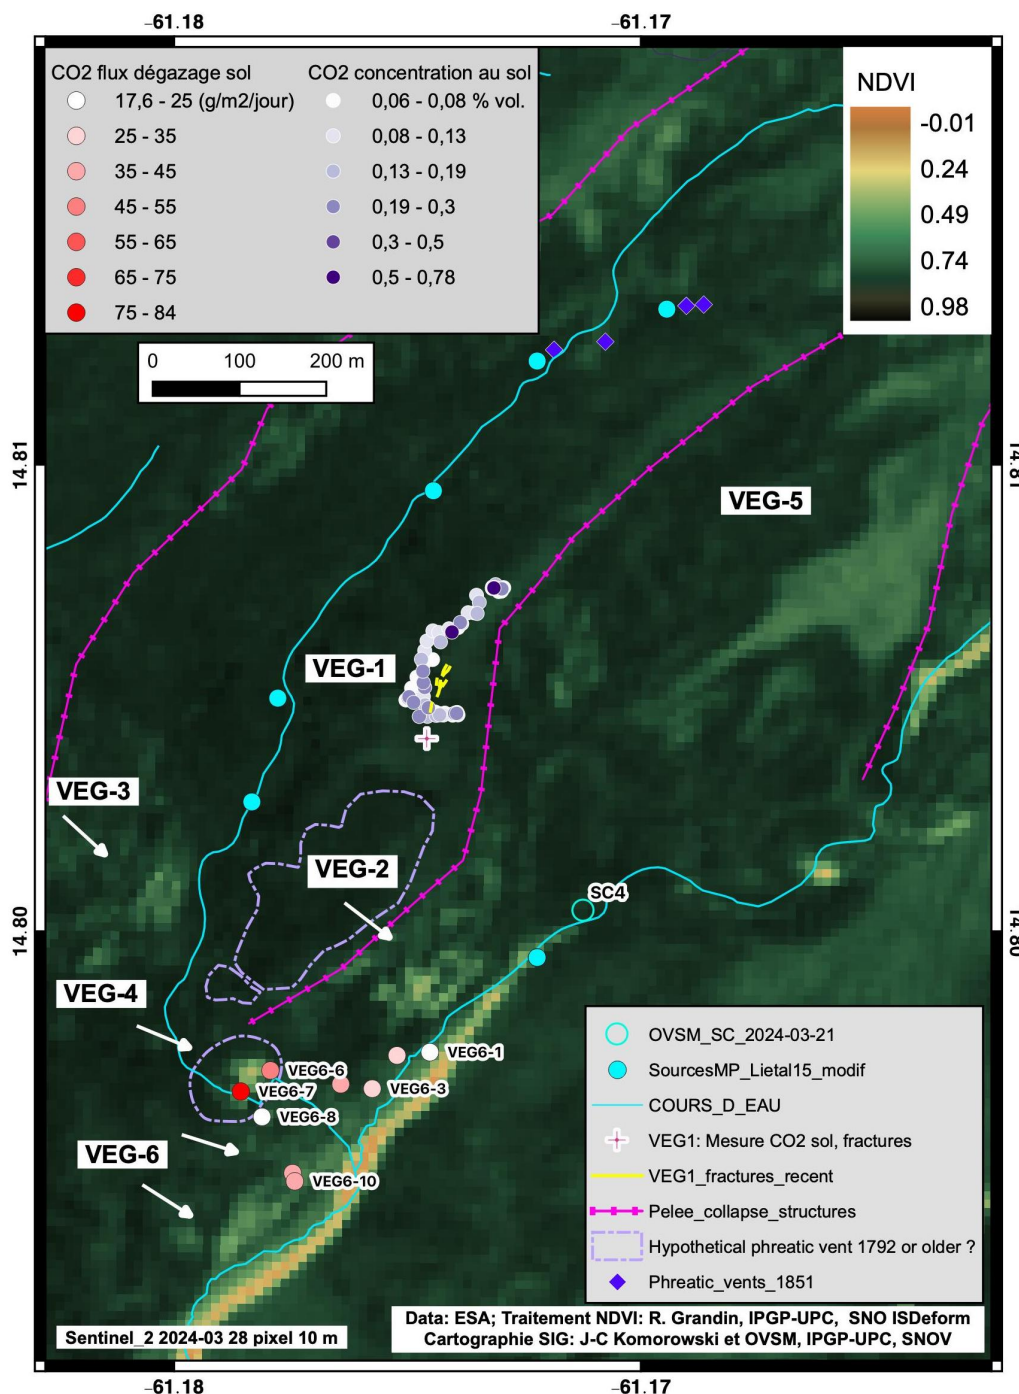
−61.18 −61.17

CO2 flux dégazage sol
17,6 - 25 (g/m2/jour)
25 - 35
35 - 45
45 - 55
55 - 65
65 - 75
75 - 84

CO2 concentration au sol
0,06 - 0,08 % vol.
0,08 - 0,13
0,13 - 0,19
0,19 - 0,3
0,3 - 0,5
0,5 - 0,78

NDVI
-0.01
0.24
0.49
0.74
0.98

0 100 200 m

14.81
14.81

VEG-5
VEG-1
VEG-3
VEG-2
SC4
14.80
14.80
VEG-4
VEG6-6
VEG6-1
VEG6-7
VEG6-3
VEG6-8
VEG-6
VEG6-10

OVSM_SC_2024-03-21
SourcesMP_Lietal15_modif
COURS_D_EAU
VEG1: Mesure CO2 sol, fractures
VEG1_fractures_recent
Pelee_collapse_structures
Hypothetical phreatic vent 1792 or older ?
Phreatic_vents_1851

Sentinel_2 2024-03 28 pixel 10 m
Data: ESA; Traitement NDVI: R. Grandin, IPGP-UPC, SNO ISDeform
Cartographie SIG: J-C Komorowski et OVSM, IPGP-UPC, SNOV

−61.18 −61.17